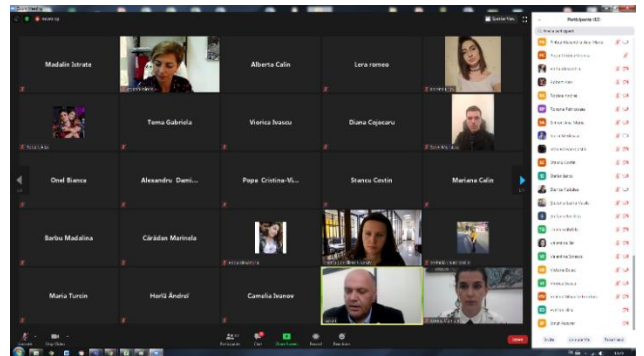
Madalin Istrate

Alberta Calin

Lera romeo

Toma Gabriela

Viorica Ivascu

Diana Cojocaru

Onel Bianca

Alexandru Dami...

Popa Cristina-Vi...

Stancu Costin

Mariana Calin

Barbu Madalina

Cărădan Marinela

Maria Turcin

Horlă Andrei

Camelia Ivanov

Participants (62)

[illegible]